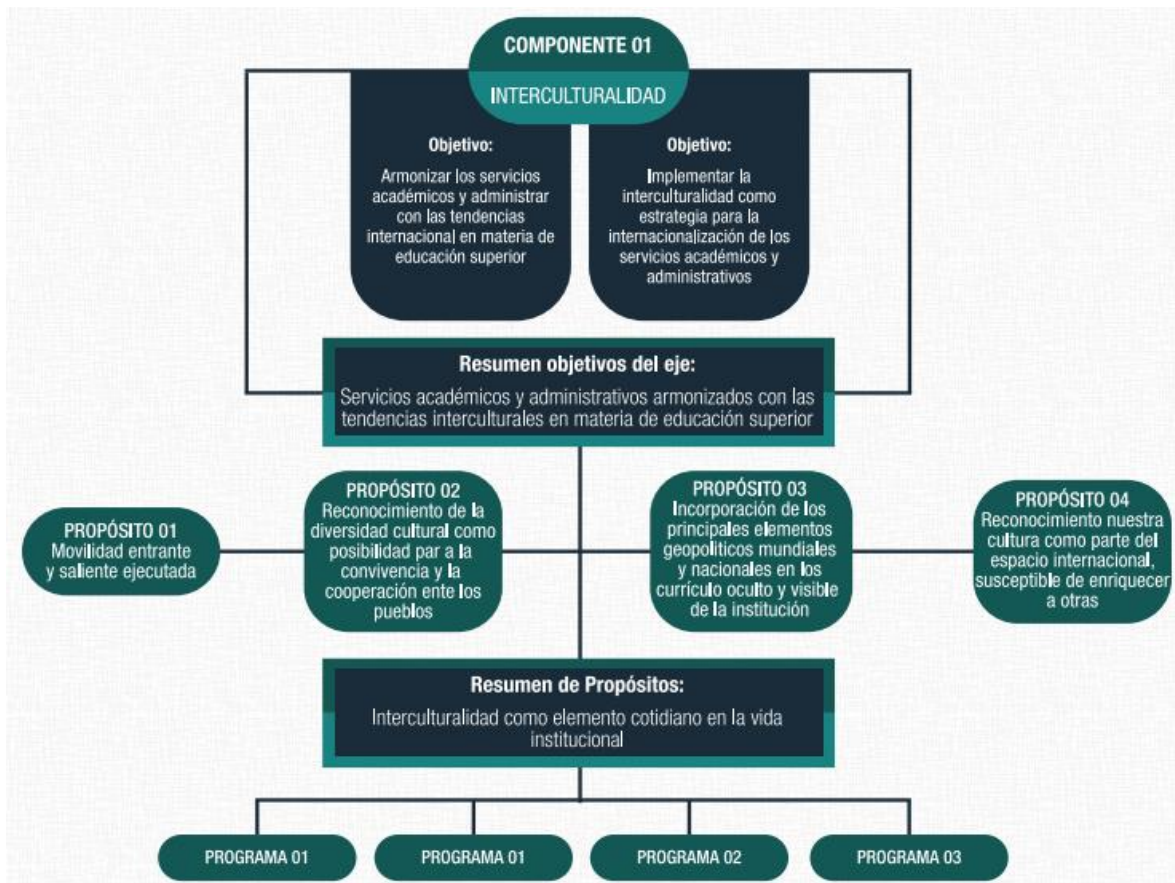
COMPONENTE 01

INTERCULTURALIDAD

Objetivo:

Armonizar los servicios académicos y administrar con las tendencias internacional en materia de educación superior

Objetivo:

Implementar la interculturalidad como estrategia para la internacionalización de los servicios académicos y administrativos

Resumen objetivos del eje:

Servicios académicos y administrativos armonizados con las tendencias interculturales en materia de educación superior

PROPÓSITO 01
Movilidad entrante y saliente ejecutada

PROPÓSITO 02
Reconocimiento de la diversidad cultural como posibilidad par a la convivencia y la cooperación ente los pueblos

PROPÓSITO 03
Incorporación de los principales elementos geopolíticos mundiales y nacionales en los currículo oculto y visible de la institución

PROPÓSITO 04
Reconocimiento nuestra cultura como parte del espacio internacional, susceptible de enriquecer a otras

Resumen de Propósitos:

Interculturalidad como elemento cotidiano en la vida institucional

PROGRAMA 01

PROGRAMA 01

PROGRAMA 02

PROGRAMA 03